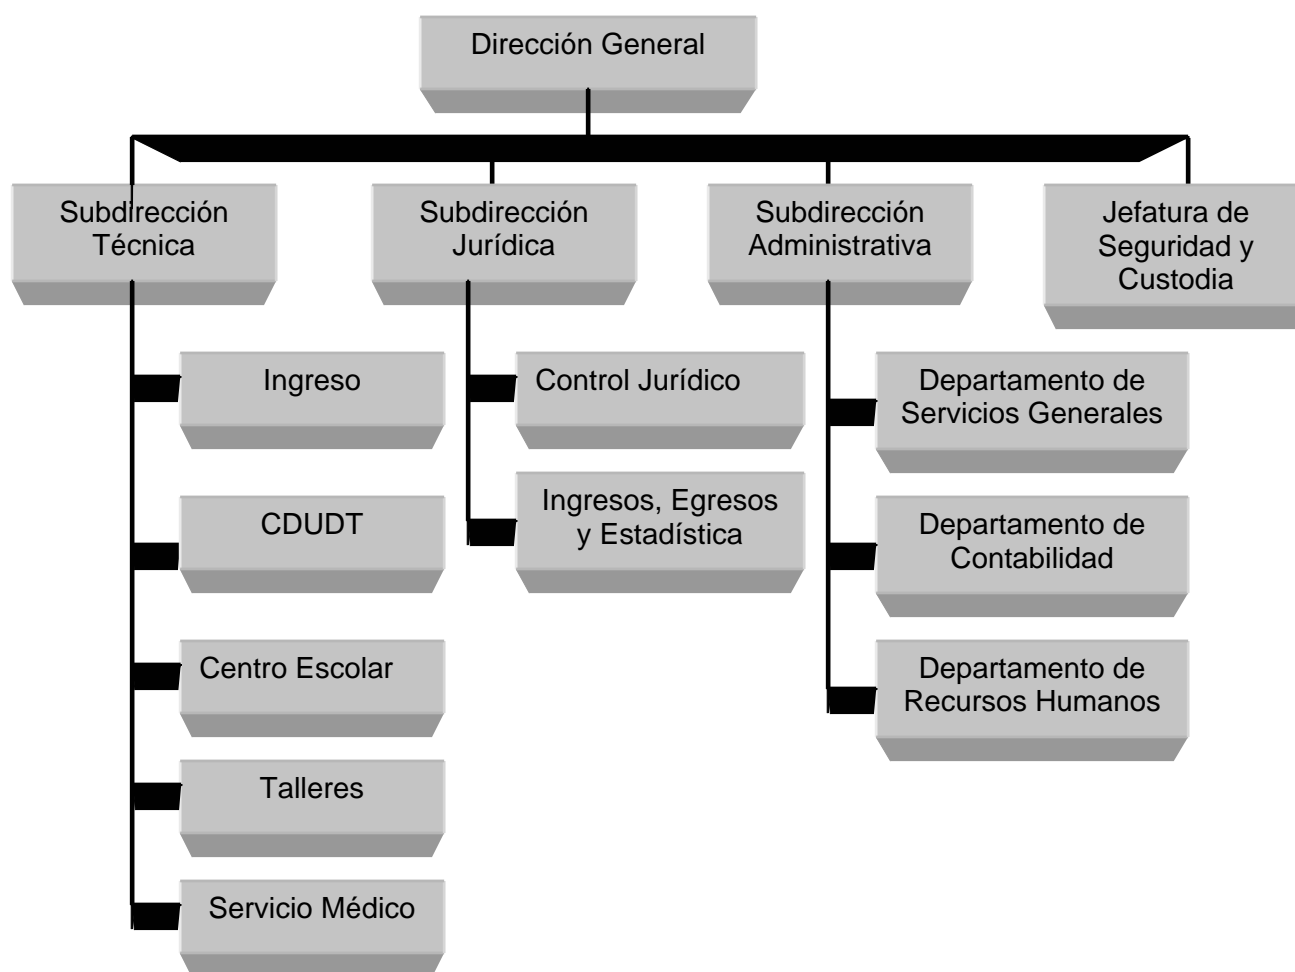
Dirección General

Subdirección Técnica

Subdirección Jurídica

Subdirección Administrativa

Jefatura de Seguridad y Custodia

Ingreso

CDUDT

Centro Escolar

Talleres

Servicio Médico

Control Jurídico

Ingresos, Egresos y Estadística

Departamento de Servicios Generales

Departamento de Contabilidad

Departamento de Recursos Humanos